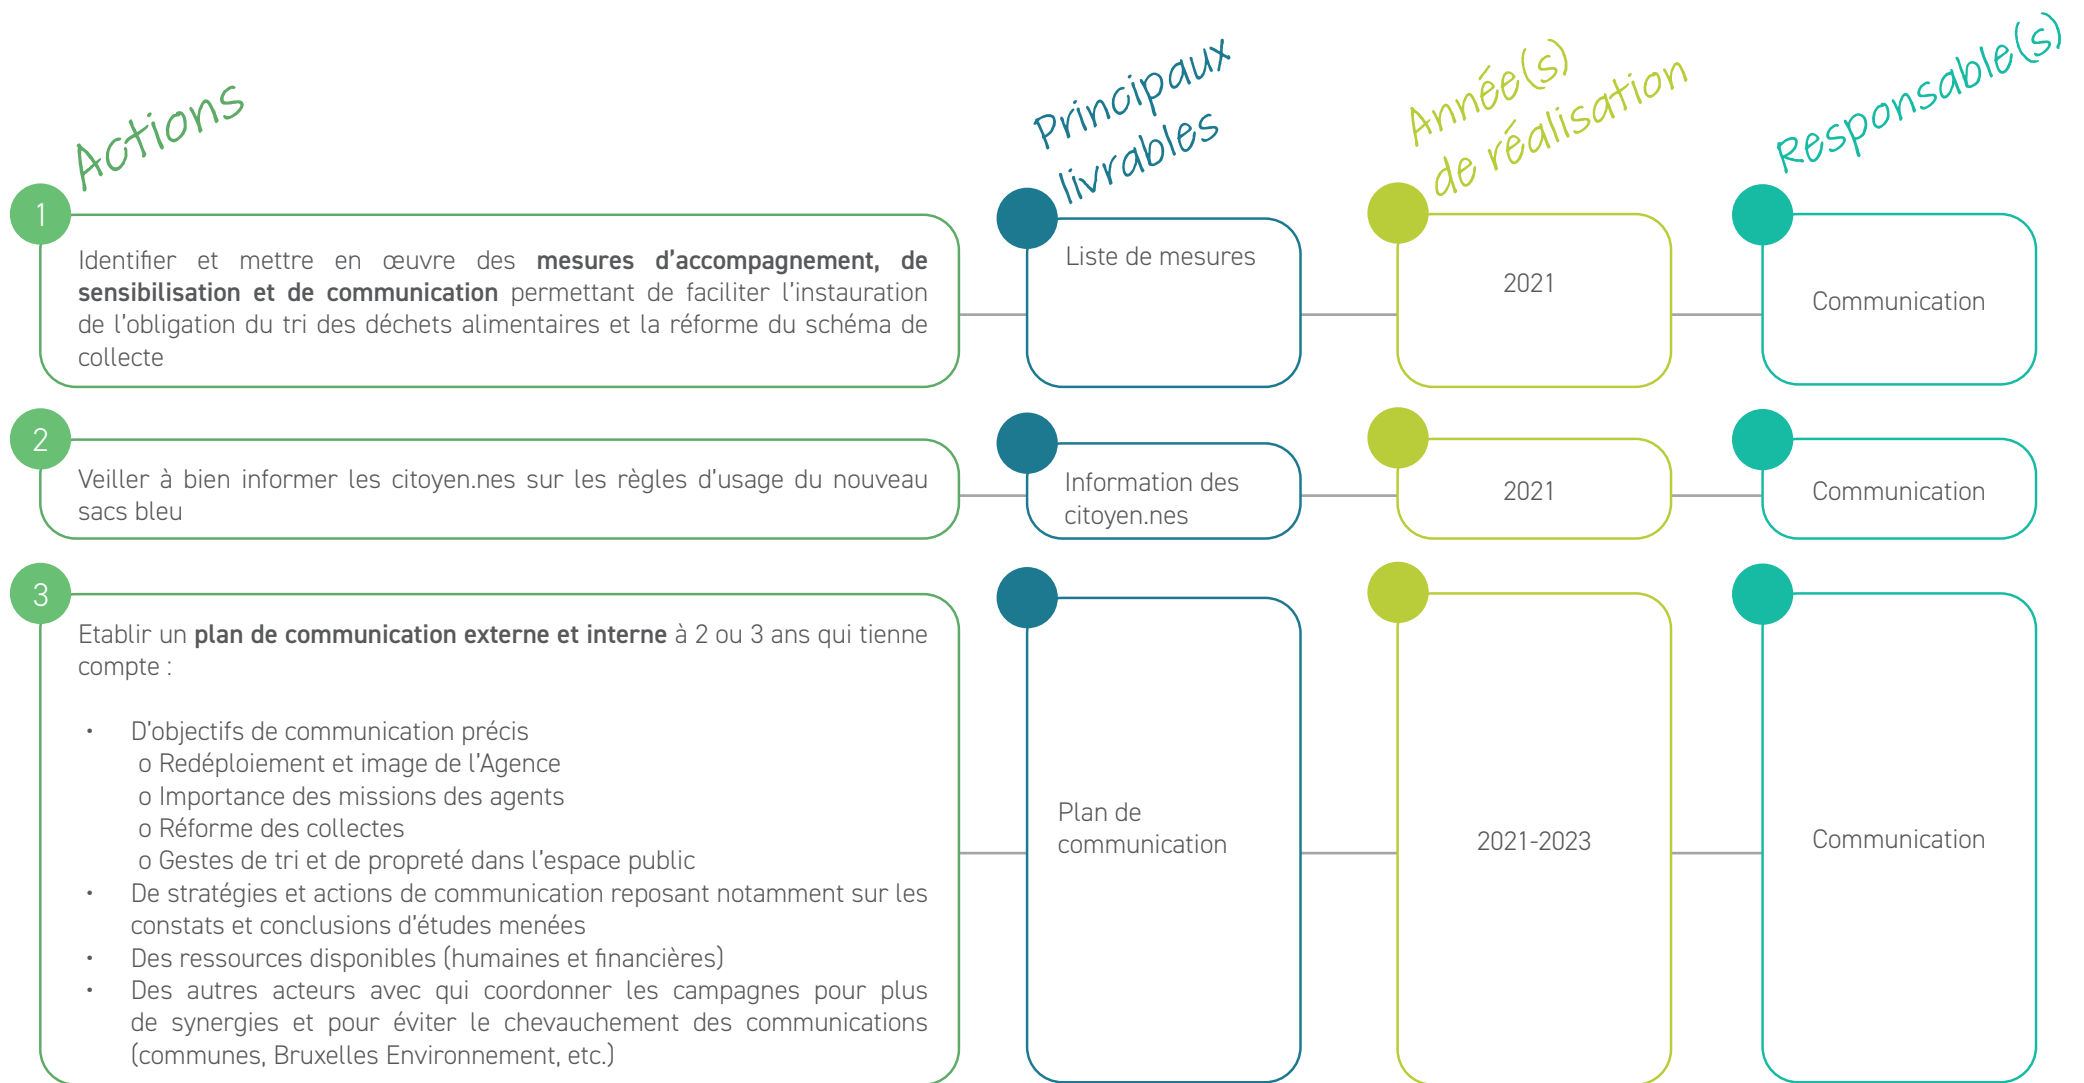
Actions

Principaux livrables

Année(s) de réalisation

Responsable(s)

1

Identifier et mettre en œuvre des **mesures d'accompagnement, de sensibilisation et de communication** permettant de faciliter l'instauration de l'obligation du tri des déchets alimentaires et la réforme du schéma de collecte

Liste de mesures

2021

Communication

2

Veiller à bien informer les citoyen.nes sur les règles d'usage du nouveau sacs bleu

Information des citoyen.nes

2021

Communication

3

Etablir un **plan de communication externe et interne** à 2 ou 3 ans qui tienne compte :

• D'objectifs de communication précis
o Redéploiement et image de l'Agence
o Importance des missions des agents
o Réforme des collectes
o Gestes de tri et de propreté dans l'espace public
• De stratégies et actions de communication reposant notamment sur les constats et conclusions d'études menées
• Des ressources disponibles (humaines et financières)
• Des autres acteurs avec qui coordonner les campagnes pour plus de synergies et pour éviter le chevauchement des communications (communes, Bruxelles Environnement, etc.)

Plan de communication

2021-2023

Communication